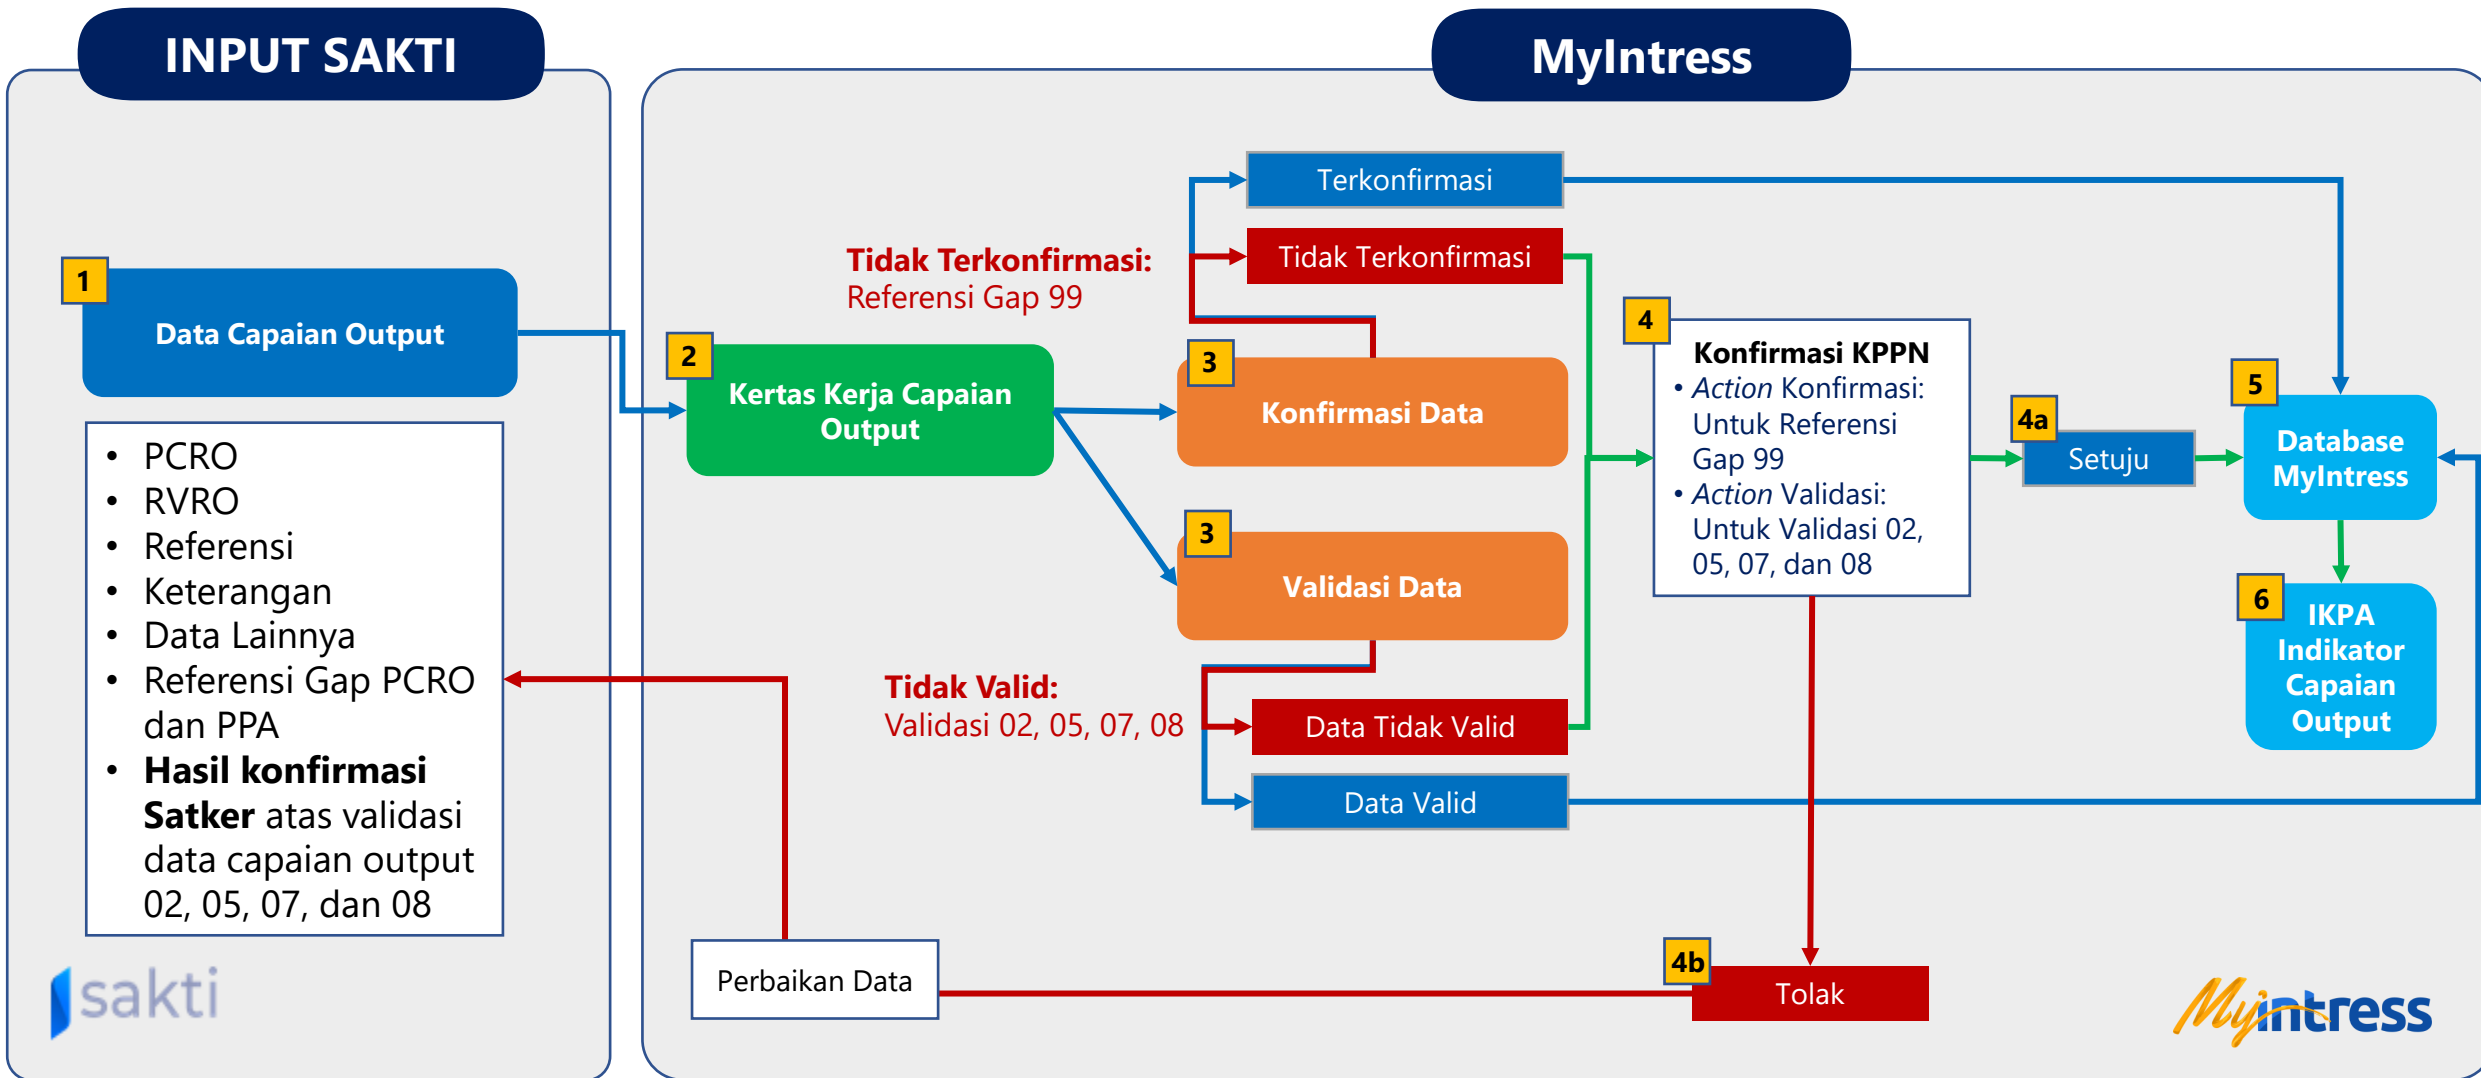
INPUT SAKTI

1 Data Capaian Output

- PCRO
- RVRO
- Referensi
- Keterangan
- Data Lainnya
- Referensi Gap PCRO dan PPA
- **Hasil konfirmasi Satker** atas validasi data capaian output 02, 05, 07, dan 08

sakti

MyIntress

2 Kertas Kerja Capaian Output

Tidak Terkonfirmasi: Referensi Gap 99

Terkonfirmasi

Tidak Terkonfirmasi

3 Konfirmasi Data

3 Validasi Data

Tidak Valid: Validasi 02, 05, 07, 08

Data Tidak Valid

Data Valid

4 Konfirmasi KPPN
• *Action* Konfirmasi: Untuk Referensi Gap 99
• *Action* Validasi: Untuk Validasi 02, 05, 07, dan 08

4a Setuju

5 Database MyIntress

6 IKPA Indikator Capaian Output

Perbaikan Data

4b Tolak

MyIntress